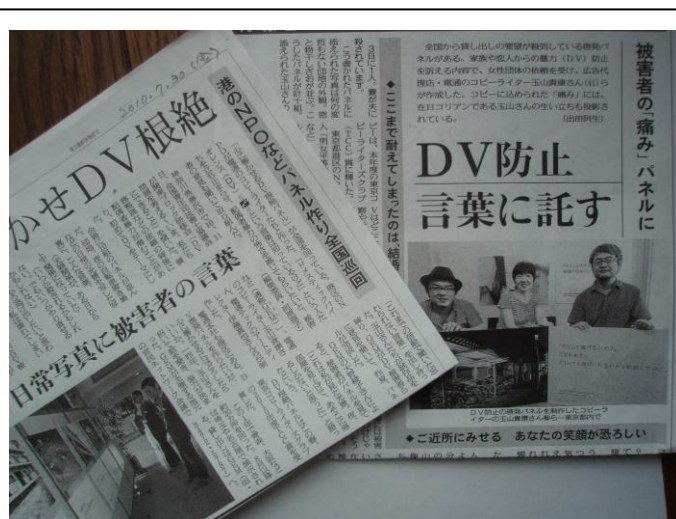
2010.7.30(金)

かせDV根絶

港のNPOなどパネル作り全国巡回

日常写真に被害者の言葉

◆ここまで耐えてしまったのは、結婚

被害者の「痛み」パネルに

全国から貸し出しの要望が殺到している啓発パネルがある。家族や恋人からの暴力（DV）防止を訴える内容で、女性団体の依頼を受け、広告代理店・電通のコピーライター玉山貴康さん（右から）が作成した。コピーに込められた「痛み」には、在日コリアンである玉山さんの生い立ちも投影されている。

DV防止
言葉に託す

DV防止の啓発パネルを制作したコピーライターの玉山貴康さんら＝東京都内で

◆ご近所にみせる　あなたの笑顔が恐ろしい